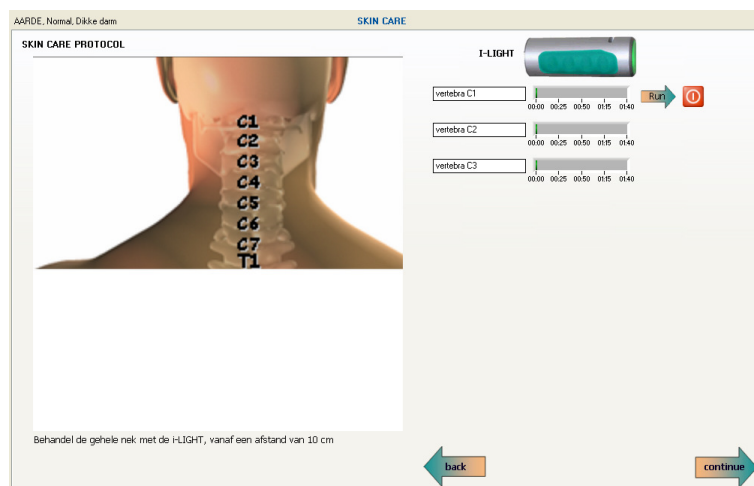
AARDE, Normal, Dikke darm

SKIN CARE

SKIN CARE PROTOCOL

C1
C2
C3
C4
C5
C6
C7
T1

I-LIGHT

vertebra C1
00:00 00:25 00:50 01:15 01:40
Run

vertebra C2
00:00 00:25 00:50 01:15 01:40

vertebra C3
00:00 00:25 00:50 01:15 01:40

Behandel de gehele nek met de i-LIGHT, vanaf een afstand van 10 cm

back

continue